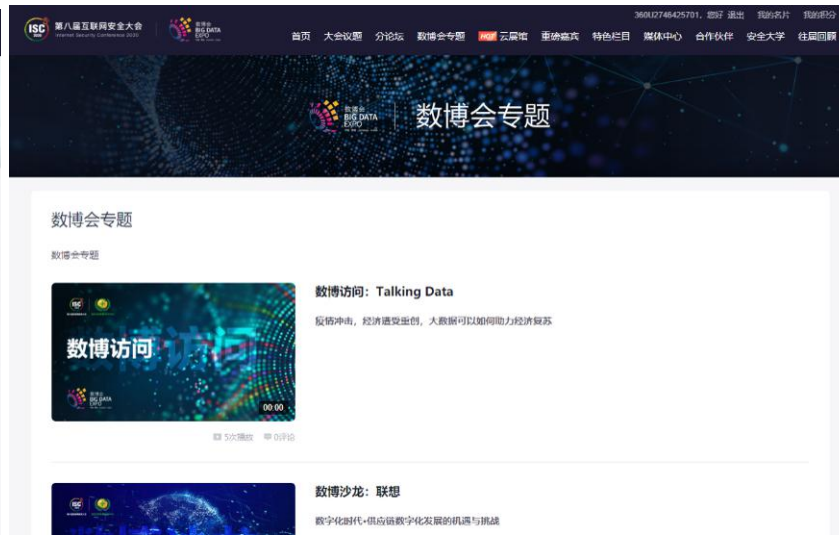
ISC 第八届互联网安全大会 Internet Security Conference 2020

数博会 BIG DATA EXPO

360U2746425701，您好 退出 我的名片 我的积分

首页 大会议题 分论坛 数博会专题 HOT 云展馆 重磅嘉宾 特色栏目 媒体中心 合作伙伴 安全大学 往届回顾

数博会 BIG DATA EXPO 数博会专题

数博会专题

数博会专题

数博访问

00:00

5次播放 0评论

数博访问：Talking Data

疫情冲击，经济遭受重创，大数据可以如何助力经济复苏

数博沙龙：联想

数字化时代-供应链数字化发展的机遇与挑战